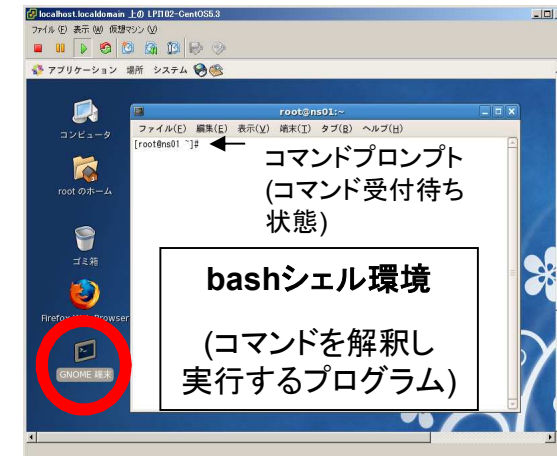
localhost.localdomain 上の LPI102-CentOS5.3
ファイル (F) 表示 (V) 仮想マシン (V)
アプリケーション 場所 システム
コンピュータ
root のホーム
ゴミ箱
Firefox Web Browser
GNOME 端末
root@ns01:~
ファイル(F) 編集(E) 表示(V) 端末(T) タブ(B) ヘルプ(H)
[root@ns01 ~]#
コマンドプロンプト
(コマンド受付待ち
状態)

bashシェル環境

(コマンドを解釈し
実行するプログラム)